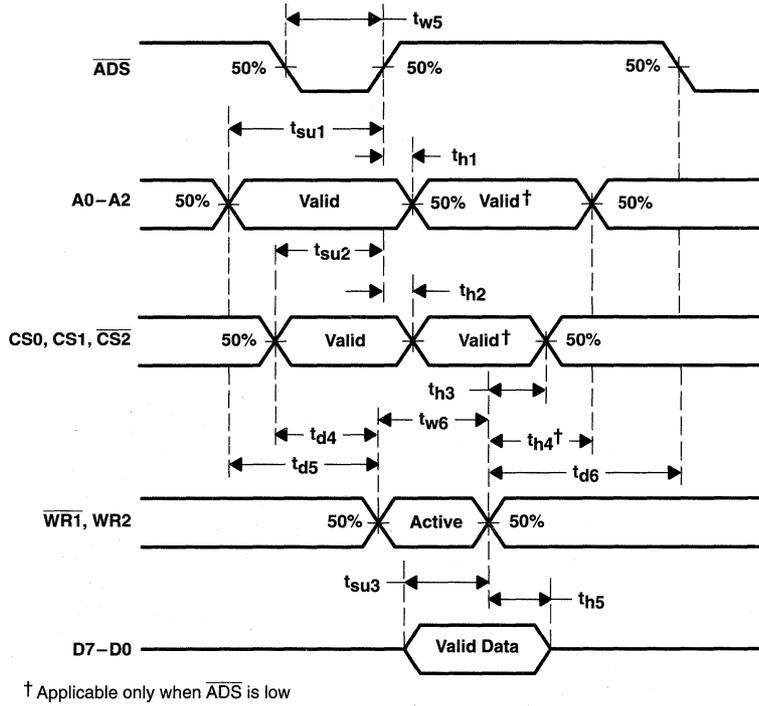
$t_{w5}$

$\overline{ADS}$ 50% 50% 50%

$t_{su1}$

$t_{h1}$

A0 – A2 50% Valid 50% Valid† 50%

$t_{su2}$

$t_{h2}$

CS0, CS1, $\overline{CS2}$ 50% Valid Valid† 50%

$t_{h3}$

$t_{d4}$ $t_{w6}$ $t_{h4}$†

$t_{d5}$ $t_{d6}$

$\overline{WR1}$, WR2 50% Active 50%

$t_{su3}$

$t_{h5}$

D7 – D0 Valid Data

† Applicable only when $\overline{ADS}$ is low